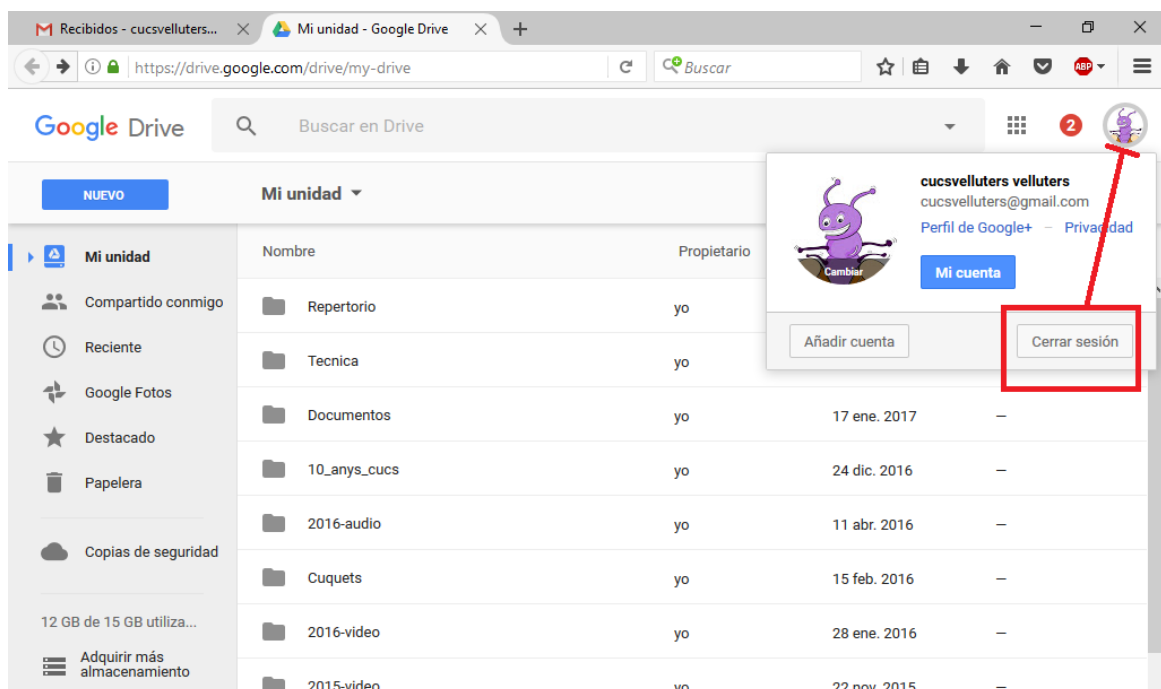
Recibidos - cucsvelluters... × Mi unidad - Google Drive × +

https://drive.google.com/drive/my-drive

Buscar

ABP

Google Drive

Buscar en Drive

2

NUEVO

Mi unidad

Mi unidad

Compartido conmigo

Reciente

Google Fotos

Destacado

Papelera

Copias de seguridad

12 GB de 15 GB utiliza...

Adquirir más almacenamiento

| Nombre | Propietario | | |
|---|---|---|---|
| Repertorio | yo | | |
| Tecnica | yo | | |
| Documentos | yo | 17 ene. 2017 | – |
| 10_anys_cucs | yo | 24 dic. 2016 | – |
| 2016-audio | yo | 11 abr. 2016 | – |
| Cuquets | yo | 15 feb. 2016 | – |
| 2016-video | yo | 28 ene. 2016 | – |
| 2015-video | yo | 22 nov. 2015 | |

Cambiar

cucsvelluters velluters

cucsvelluters@gmail.com

Perfil de Google+ – Privacidad

Mi cuenta

Añadir cuenta

Cerrar sesión